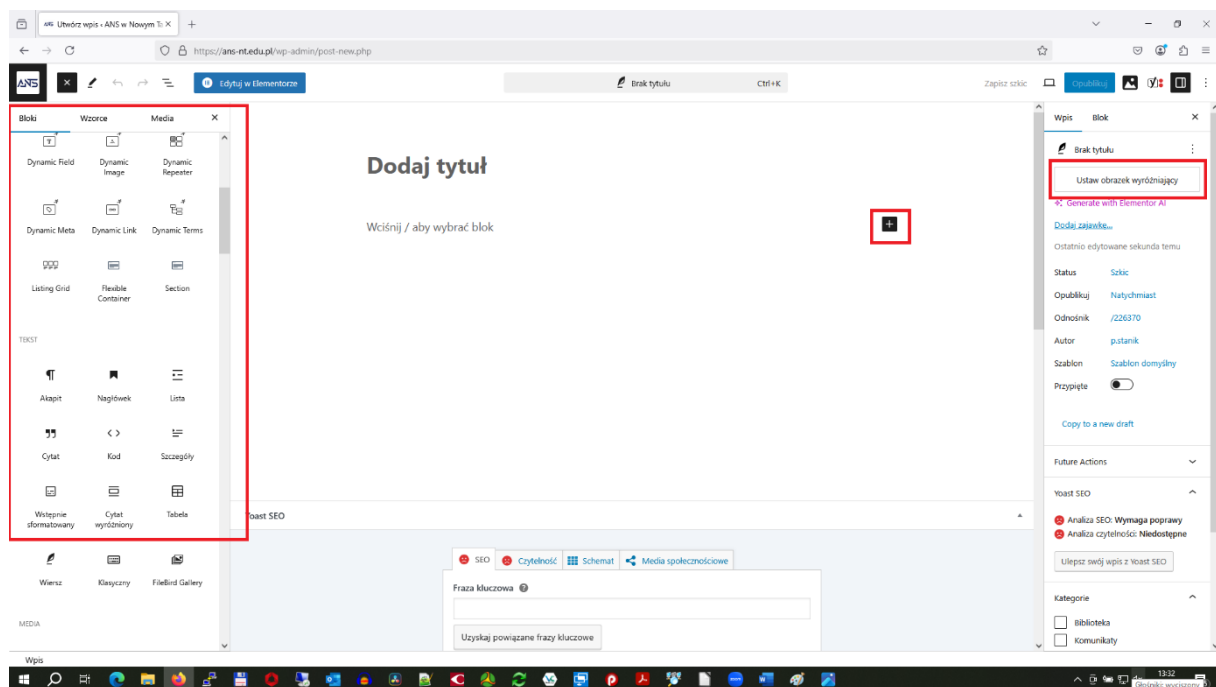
Utwórz wpis ‹ ANS w Nowym Tː ×

https://ans-nt.edu.pl/wp-admin/post-new.php

ANS

Edytuj w Elementorze

Brak tytułu Ctrl+K

Zapisz szkic Opublikuj

Bloki Wzorce Media ×

Dynamic Field
Dynamic Image
Dynamic Repeater
Dynamic Meta
Dynamic Link
Dynamic Terms
Listing Grid
Flexible Container
Section

TEKST

Akapit
Nagłówek
Lista
Cytat
Kod
Szczegóły
Wstępnie sformatowany
Cytat wyróżniony
Tabela
Wiersz
Klasyczny
FileBird Gallery

MEDIA

Dodaj tytuł

Wciśnij / aby wybrać blok

Yoast SEO

SEO Czytelność Schemat Media społecznościowe

Fraza kluczowa

Uzyskaj powiązane frazy kluczowe

Wpis Blok ×

Brak tytułu

Ustaw obrazek wyróżniający

Generate with Elementor AI

Dodaj zajawkę...

Ostatnio edytowane sekunda temu

Status Szkic
Opublikuj Natychmiast
Odnośnik /226370
Autor p.stanik
Szablon Szablon domyślny
Przypięte

Copy to a new draft

Future Actions

Yoast SEO

Analiza SEO: Wymaga poprawy
Analiza czytelności: Niedostępne

Ulepsz swój wpis z Yoast SEO

Kategorie

Biblioteka
Komunikaty

Wpis

13:32
Głośnik: wyciszony